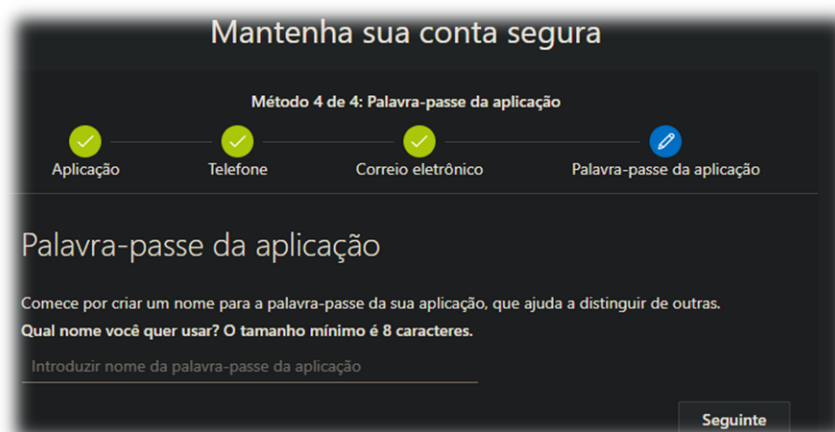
Mantenha sua conta segura

Método 4 de 4: Palavra-passe da aplicação

Aplicação Telefone Correio eletrônico Palavra-passe da aplicação

Palavra-passe da aplicação

Comece por criar um nome para a palavra-passe da sua aplicação, que ajuda a distinguir de outras.

Qual nome você quer usar? O tamanho mínimo é 8 caracteres.

Introduzir nome da palavra-passe da aplicação

Seguinte